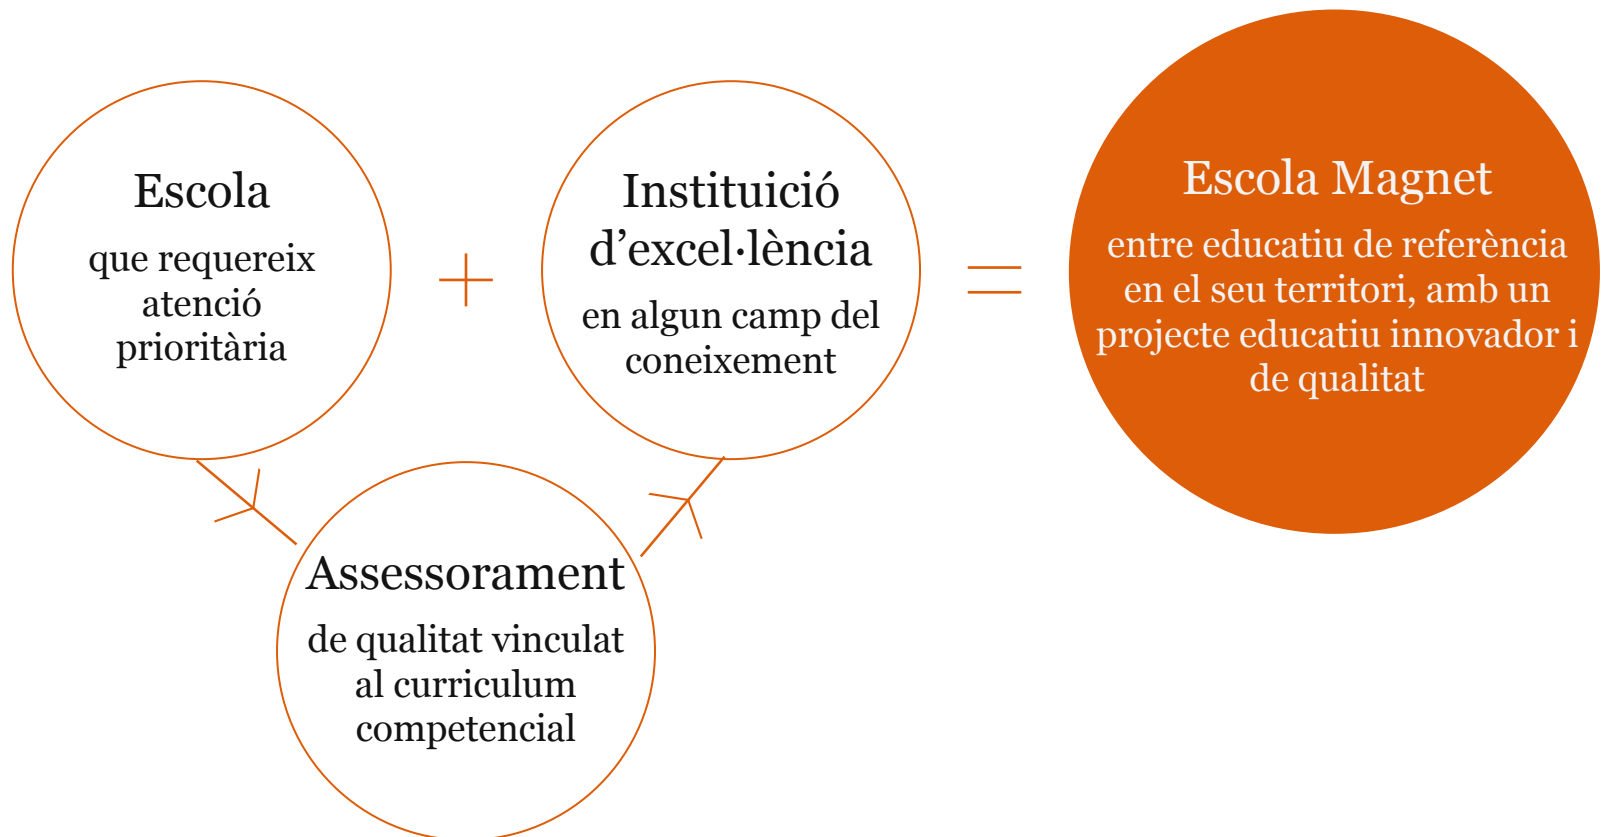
Escola
que requereix atenció prioritària

+

Institució d’excel·lència
en algun camp del coneixement

=

Escola Magnet
entre educatiu de referència en el seu territori, amb un projecte educatiu innovador i de qualitat

Assessorament
de qualitat vinculat al curriculum competencial